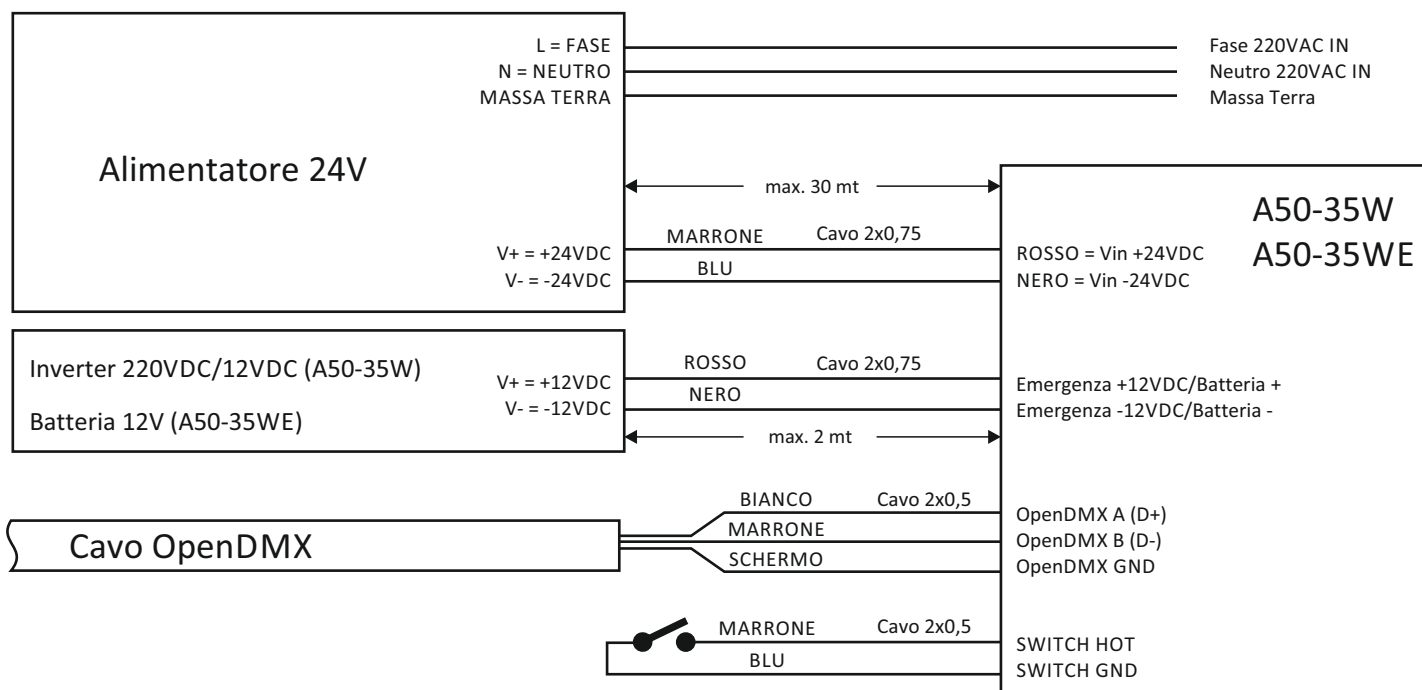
L = FASE
N = NEUTRO
MASSA TERRA

Fase 220VAC IN
Neutro 220VAC IN
Massa Terra

Alimentatore 24V

max. 30 mt

A50-35W
A50-35WE

V+ = +24VDC
V- = -24VDC

MARRONE
BLU
Cavo 2x0,75

ROSSO = Vin +24VDC
NERO = Vin -24VDC

Inverter 220VDC/12VDC (A50-35W)

Batteria 12V (A50-35WE)

V+ = +12VDC
V- = -12VDC

ROSSO
NERO
Cavo 2x0,75

Emergenza +12VDC/Batteria +
Emergenza -12VDC/Batteria -

max. 2 mt

Cavo OpenDMX

BIANCO
MARRONE
SCHERMO
Cavo 2x0,5

OpenDMX A (D+)
OpenDMX B (D-)
OpenDMX GND

MARRONE
BLU
Cavo 2x0,5

SWITCH HOT
SWITCH GND